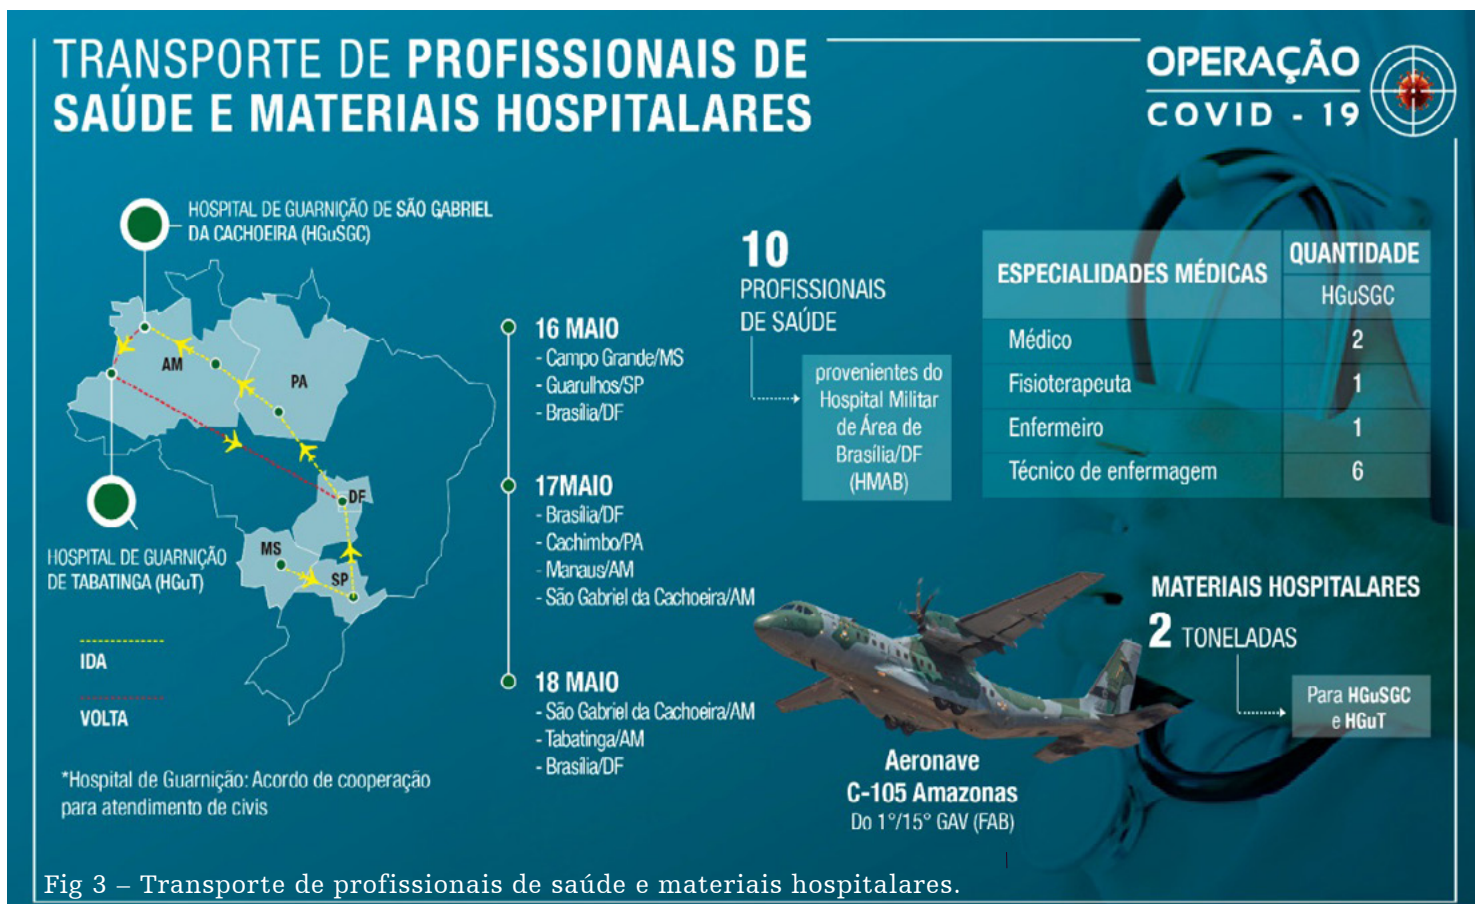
TRANSPORTE DE PROFISSIONAIS DE SAÚDE E MATERIAIS HOSPITALARES

OPERAÇÃO COVID - 19

HOSPITAL DE GUARNIÇÃO DE SÃO GABRIEL DA CACHOEIRA (HGuSGC)

AM

PA

DF

MS

SP

HOSPITAL DE GUARNIÇÃO DE TABATINGA (HGuT)

IDA

VOLTA

*Hospital de Guarnição: Acordo de cooperação para atendimento de civis

16 MAIO
- Campo Grande/MS
- Guarulhos/SP
- Brasília/DF

17MAIO
- Brasília/DF
- Cachimbo/PA
- Manaus/AM
- São Gabriel da Cachoeira/AM

18 MAIO
- São Gabriel da Cachoeira/AM
- Tabatinga/AM
- Brasília/DF

10 PROFISSIONAIS DE SAÚDE

provenientes do Hospital Militar de Área de Brasília/DF (HMAB)

| ESPECIALIDADES MÉDICAS | QUANTIDADE HGuSGC |
|---|---|
| Médico | 2 |
| Fisioterapeuta | 1 |
| Enfermeiro | 1 |
| Técnico de enfermagem | 6 |

MATERIAIS HOSPITALARES
2 TONELADAS

Para HGuSGC e HGuT

Aeronave C-105 Amazonas
Do 1°/15° GAV (FAB)

Fig 3 – Transporte de profissionais de saúde e materiais hospitalares.